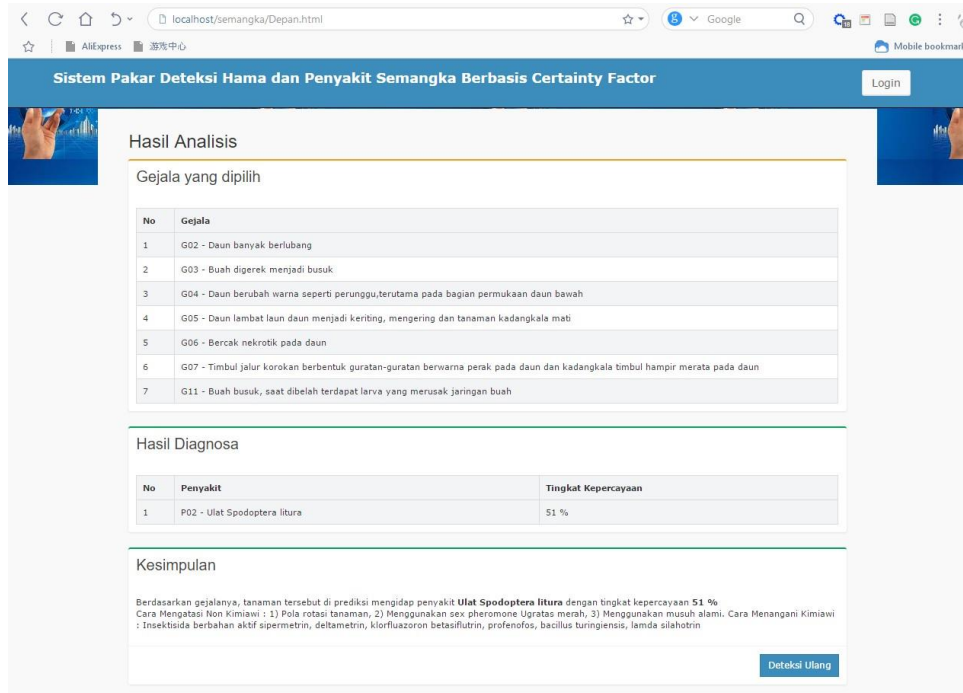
localhost/semangka/Depan.html

Google

AliExpress 游戏中心

Mobile bookmark

Sistem Pakar Deteksi Hama dan Penyakit Semangka Berbasis Certainty Factor

Login

Hasil Analisis

Gejala yang dipilih

| No | Gejala |
|---|---|
| 1 | G02 - Daun banyak berlubang |
| 2 | G03 - Buah digerek menjadi busuk |
| 3 | G04 - Daun berubah warna seperti perunggu,terutama pada bagian permukaan daun bawah |
| 4 | G05 - Daun lambat laun daun menjadi keriting, mengering dan tanaman kadangkala mati |
| 5 | G06 - Bercak nekrotik pada daun |
| 6 | G07 - Timbul jalur korokan berbentuk guratan-guratan berwarna perak pada daun dan kadangkala timbul hampir merata pada daun |
| 7 | G11 - Buah busuk, saat dibelah terdapat larva yang merusak jaringan buah |

Hasil Diagnosa

| No | Penyakit | Tingkat Kepercayaan |
|---|---|---|
| 1 | P02 - Ulat Spodoptera litura | 51 % |

Kesimpulan

Berdasarkan gejalanya, tanaman tersebut di prediksi mengidap penyakit **Ulat Spodoptera litura** dengan tingkat kepercayaan **51 %**
Cara Mengatasi Non Kimiawi : 1) Pola rotasi tanaman, 2) Menggunakan sex pheromone Ugratas merah, 3) Menggunakan musuh alami. Cara Menangani Kimiawi : Insektisida berbahan aktif sipermetrin, deltametrin, klorfluazoron betasiflutrin, profenofos, bacillus turingiensis, lamda silahotrin

Deteksi Ulang